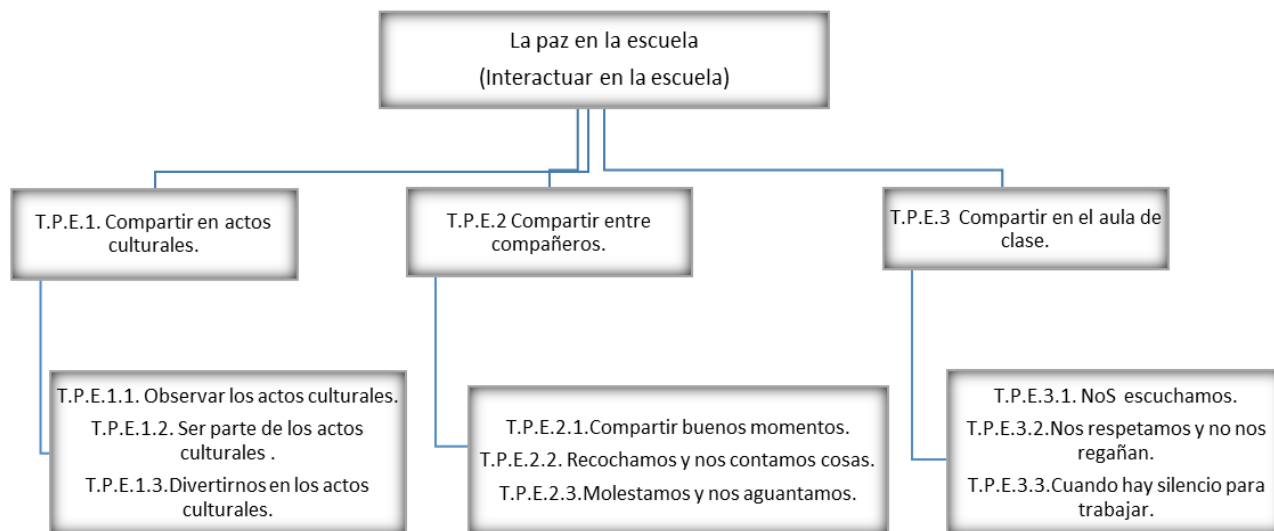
La paz en la escuela
(Interactuar en la escuela)

T.P.E.1. Compartir en actos culturales.

T.P.E.2 Compartir entre compañeros.

T.P.E.3 Compartir en el aula de clase.

T.P.E.1.1. Observar los actos culturales.
T.P.E.1.2. Ser parte de los actos culturales .
T.P.E.1.3.Divertirnos en los actos culturales.

T.P.E.2.1.Compartir buenos momentos.
T.P.E.2.2. Recochamos y nos contamos cosas.
T.P.E.2.3.Molestamos y nos aguantamos.

T.P.E.3.1. NoS escuchamos.
T.P.E.3.2.Nos respetamos y no nos regañan.
T.P.E.3.3.Cuando hay silencio para trabajar.